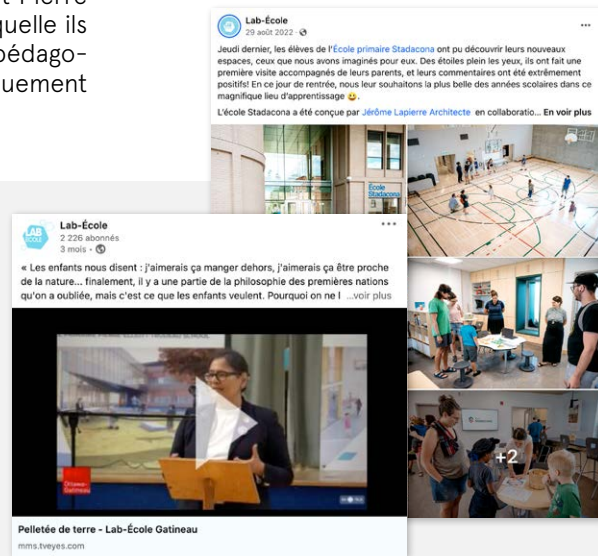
t Pierre
quelle ils
pédago-
uement

Lab-École
29 août 2022 · 

Jeudi dernier, les élèves de l'École primaire Stadacona ont pu découvrir leurs nouveaux espaces, ceux que nous avons imaginés pour eux. Des étoiles plein les yeux, ils ont fait une première visite accompagnés de leurs parents, et leurs commentaires ont été extrêmement positifs! En ce jour de rentrée, nous leur souhaitons la plus belle des années scolaires dans ce magnifique lieu d'apprentissage 😃.

L'école Stadacona a été conçue par Jérôme Lapierre Architecte en collaboratio... En voir plus

École Stadacona

+2

Lab-École
2 226 abonnés
3 mois · 

« Les enfants nous disent : j'aimerais ça manger dehors, j'aimerais ça être proche de la nature... finalement, il y a une partie de la philosophie des premières nations qu'on a oubliée, mais c'est ce que les enfants veulent. Pourquoi on ne l ...voir plus

Ottawa-Gatineau

Pelletée de terre - Lab-École Gatineau
mms.tveyes.com